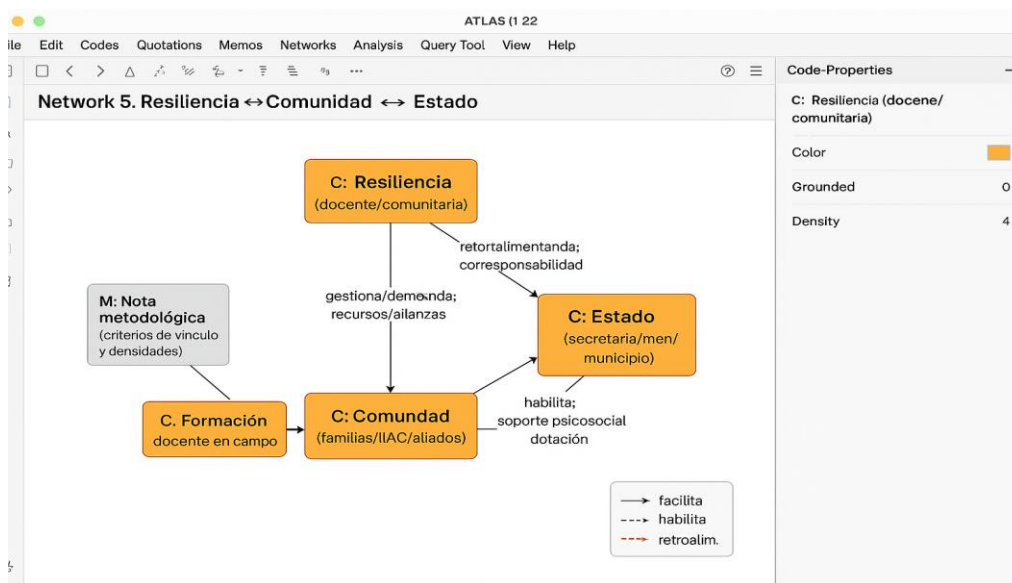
ATLAS (1 22

ile Edit Codes Quotations Memos Networks Analysis Query Tool View Help

Network 5. Resiliencia ↔ Comunidad ↔ Estado

C: Resiliencia
(docente/comunitaria)

retortalimentanda;
corresponsabilidad

M: Nota metodológica
(criterios de vinculo y densidades)

gestiona/demanda;
recursos/ailanzas

C: Estado
(secretaria/men/
municipio)

habilita;
soporte psicosocial
dotación

C. Formación
docente en campo

C: Comundad
(familias/IIAC/aliados)

→ facilita
---→ habilita
---→ retroalim.

Code-Properties

C: Resiliencia (docene/
comunitaria)

Color

Grounded 0

Density 4